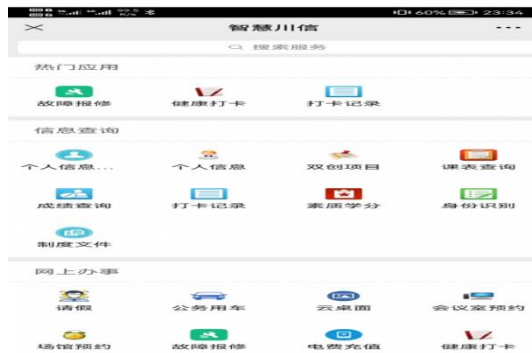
99.5 K/s
60% 23:34
×
智慧川信
···
搜索服务

热门应用
故障报修
健康打卡
打卡记录

信息查询
个人信息...
个人信息
双创项目
课表查询
成绩查询
打卡记录
素质学分
身份识别
制度文件

网上办事
请假
公务用车
云桌面
会议室预约
场馆预约
故障报修
电费充值
健康打卡